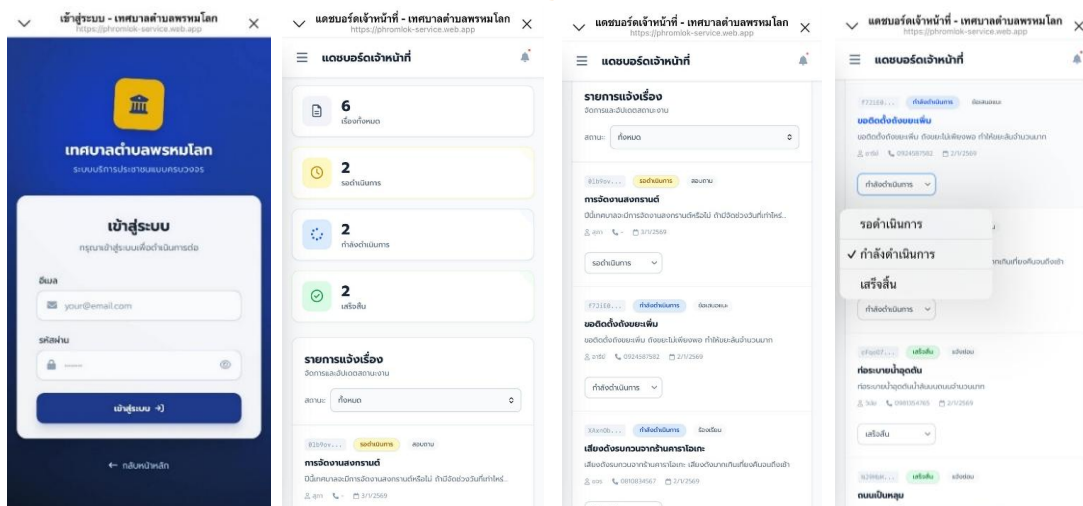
เข้าสู่ระบบ - เทศบาลตำบลพรหมโลก
https://phromlok-service.web.app

เทศบาลตำบลพรหมโลก
ระบบบริการประชาชนแบบครบวงจร

เข้าสู่ระบบ
กรุณาเข้าสู่ระบบเพื่อดำเนินการต่อ

อีเมล
your@email.com

รหัสผ่าน
••••••

เข้าสู่ระบบ

← กลับหน้าหลัก

แดชบอร์ดเจ้าหน้าที่ - เทศบาลตำบลพรหมโลก
https://phromlok-service.web.app

แดชบอร์ดเจ้าหน้าที่

6
เรื่องทั้งหมด

2
รอดำเนินการ

2
กำลังดำเนินการ

2
เสร็จสิ้น

รายการแจ้งเรื่อง
จัดการและอัปเดตสถานะงาน

สถานะ: ทั้งหมด

01b9ov... รอดำเนินการ สอบถาม
การจัดงานสงกรานต์
ปีนี้เทศบาลจะมีการจัดงานสงกรานต์หรือไม่ ถ้ามีจัดช่วงวันที่เท่าไหร่...
ดูม - 3/1/2569

แดชบอร์ดเจ้าหน้าที่ - เทศบาลตำบลพรหมโลก
https://phromlok-service.web.app

แดชบอร์ดเจ้าหน้าที่

รายการแจ้งเรื่อง
จัดการและอัปเดตสถานะงาน

สถานะ: ทั้งหมด

01b9ov... รอดำเนินการ สอบถาม
การจัดงานสงกรานต์
ปีนี้เทศบาลจะมีการจัดงานสงกรานต์หรือไม่ ถ้ามีจัดช่วงวันที่เท่าไหร่...
ดูม - 3/1/2569
รอดำเนินการ

f72i58... กำลังดำเนินการ ติดตั้งขยะ
ขอติดตั้งถังขยะเพิ่ม
ขอติดตั้งถังขยะเพิ่ม ถังขยะไม่เพียงพอ ทำให้ขยะล้นจำนวนมาก
อาร์ม 0924587582 2/1/2569
กำลังดำเนินการ

XAxn0b... กำลังดำเนินการ ร้องเรียน
เสียงดังรบกวนจากร้านคาราโอเกะ
เสียงดังรบกวนจากร้านคาราโอเกะ เสียงดังมากเกินเที่ยงคืนจนถึงเช้า
ดอม 0910834567 2/1/2569

แดชบอร์ดเจ้าหน้าที่ - เทศบาลตำบลพรหมโลก
https://phromlok-service.web.app

แดชบอร์ดเจ้าหน้าที่

f72i58... กำลังดำเนินการ ติดตั้งขยะ
ขอติดตั้งถังขยะเพิ่ม
ขอติดตั้งถังขยะเพิ่ม ถังขยะไม่เพียงพอ ทำให้ขยะล้นจำนวนมาก
อาร์ม 0924587582 2/1/2569
กำลังดำเนินการ

รอดำเนินการ
✓ กำลังดำเนินการ
เสร็จสิ้น

กำลังดำเนินการ

cFqoD7... เสร็จสิ้น แจ้งซ่อม
ท่อระบายน้ำอุดตัน
ท่อระบายน้ำอุดตันน้ำล้นบนถนนจำนวนมาก
ไม้ 0981354765 2/1/2569
เสร็จสิ้น

N2HRdK... เสร็จสิ้น แจ้งซ่อม
ถนนเป็นหลุม